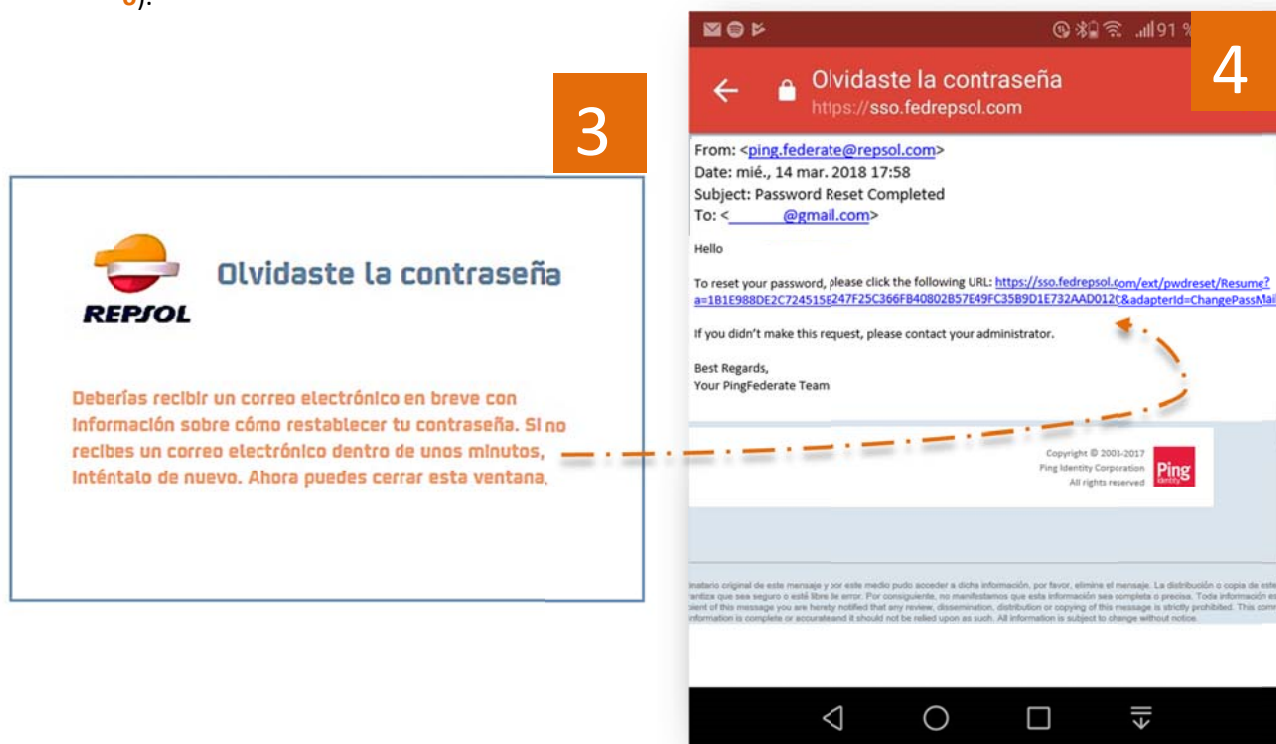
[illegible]).

3

REPSOL

Olvidaste la contraseña

Deberías recibir un correo electrónico en breve con información sobre cómo restablecer tu contraseña. Si no recibes un correo electrónico dentro de unos minutos, Inténtalo de nuevo. Ahora puedes cerrar esta ventana.

4

91 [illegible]

Olvidaste la contraseña
https://sso.fedrepsol.com

From: <ping.federate@repsol.com>
Date: mié., 14 mar. 2018 17:58
Subject: Password Reset Completed
To: < @gmail.com>

Hello

To reset your password, please click the following URL: https://sso.fedrepsol.com/ext/pwdreset/Resume?a=1B1E988DE2C724515E247F25C366FB40802B57E49FC35B9D1E732AAD012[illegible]&adapterId=ChangePassMai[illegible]

If you didn't make this request, please contact your administrator.

Best Regards,
Your PingFederate Team

Copyright © 2001-2017
Ping Identity Corporation
All rights reserved

Ping
Identity

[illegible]inatario original de este mensaje y por este medio pudo acceder a dicha información, por favor, elimine el mensaje. La distribución o copia de est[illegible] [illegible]antiza que sea seguro o esté libre le error. Por consiguiente, no manifestamos que esta información sea completa o precisa. Toda información e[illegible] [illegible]pient of this message you are hereby notified that any review, dissemination, distribution or copying of this message is strictly prohibited. This com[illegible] information is complete or accurateand it should not be relied upon as such. All information is subject to change without notice.